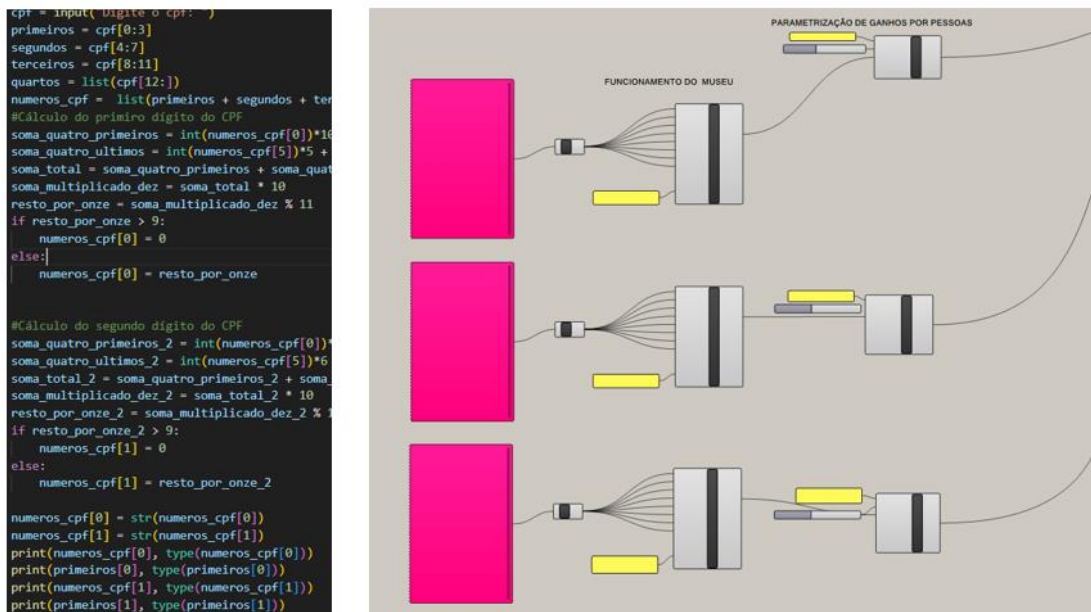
cpf = input("Digite o cpf: ")
primeiros = cpf[0:3]
segundos = cpf[4:7]
terceiros = cpf[8:11]
quartos = list(cpf[12:])
numeros_cpf = list(primeiros + segundos + ter
#Cálculo do primiro dígito do CPF
soma_quatro_primeiros = int(numeros_cpf[0])*10
soma_quatro_ultimos = int(numeros_cpf[5])*5 +
soma_total = soma_quatro_primeiros + soma_quat
soma_multiplicado_dez = soma_total * 10
resto_por_onze = soma_multiplicado_dez % 11
if resto_por_onze > 9:
    numeros_cpf[0] = 0
else:
    numeros_cpf[0] = resto_por_onze

#Cálculo do segundo dígito do CPF
soma_quatro_primeiros_2 = int(numeros_cpf[0])
soma_quatro_ultimos_2 = int(numeros_cpf[5])*6
soma_total_2 = soma_quatro_primeiros_2 + soma_
soma_multiplicado_dez_2 = soma_total_2 * 10
resto_por_onze_2 = soma_multiplicado_dez_2 % 1
if resto_por_onze_2 > 9:
    numeros_cpf[1] = 0
else:
    numeros_cpf[1] = resto_por_onze_2

numeros_cpf[0] = str(numeros_cpf[0])
numeros_cpf[1] = str(numeros_cpf[1])
print(numeros_cpf[0], type(numeros_cpf[0]))
print(primeiros[0], type(primeiros[0]))
print(numeros_cpf[1], type(numeros_cpf[1]))
print(primeiros[1], type(primeiros[1]))

PARAMETRIZAÇÃO DE GANHOS POR PESSOAS

FUNCIONAMENTO DO MUSEU